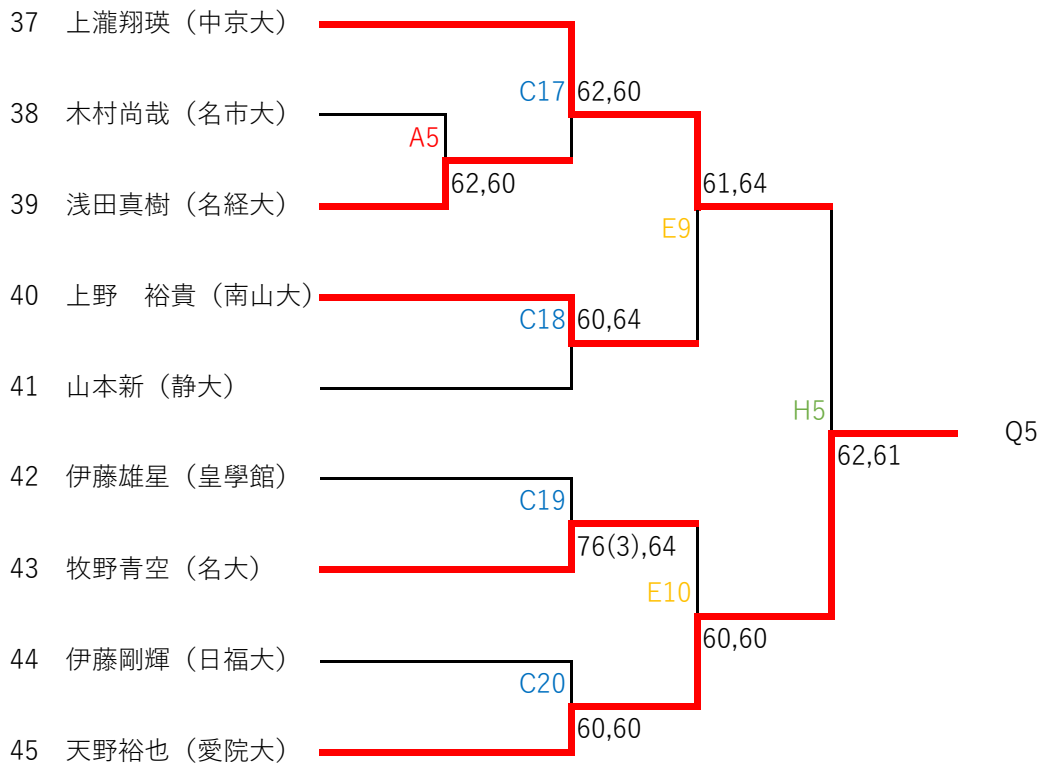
37 上瀧翔瑛（中京大）
38 木村尚哉（名市大）
39 浅田真樹（名経大）
40 上野　裕貴（南山大）
41 山本新（静大）
42 伊藤雄星（皇學館）
43 牧野青空（名大）
44 伊藤剛輝（日福大）
45 天野裕也（愛院大）

A5
62,60

C17
62,60

C18
60,64

C19
76(3),64

C20
60,60

E9
61,64

E10
60,60

H5
62,61

Q5